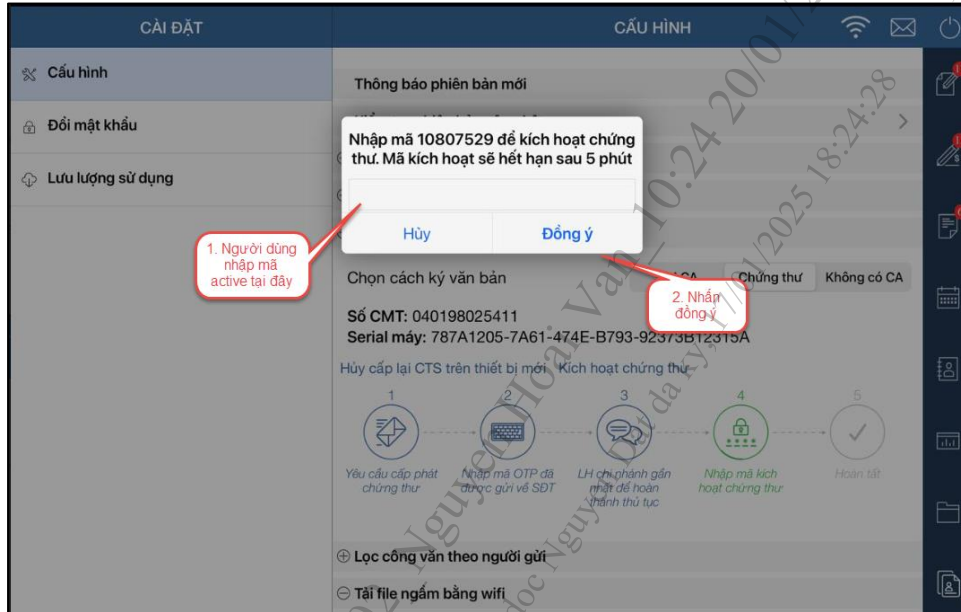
CÀI ĐẶT

Cấu hình

Đổi mật khẩu

Lưu lượng sử dụng

CẤU HÌNH

Thông báo phiên bản mới

Nhập mã 10807529 để kích hoạt chứng thư. Mã kích hoạt sẽ hết hạn sau 5 phút

Hủy

Đồng ý

1. Người dùng nhập mã active tại đây

Chọn cách ký văn bản

CA

Chứng thư

Không có CA

2. Nhấn đồng ý

Số CMT: 040198025411

Serial máy: 787A1205-7A61-474E-B793-92373B12315A

Hủy cấp lại CTS trên thiết bị mới

Kích hoạt chứng thư

1

2

3

4

5

Yêu cầu cấp phát chứng thư

Nhập mã OTP đã được gửi về SĐT

LH chi nhánh gần nhất để hoàn thành thủ tục

Nhập mã kích hoạt chứng thư

Hoàn tất

⊕ Lọc công văn theo người gửi

⊖ Tải file ngầm bằng wifi

10:24 20/01/2025 18:24:28